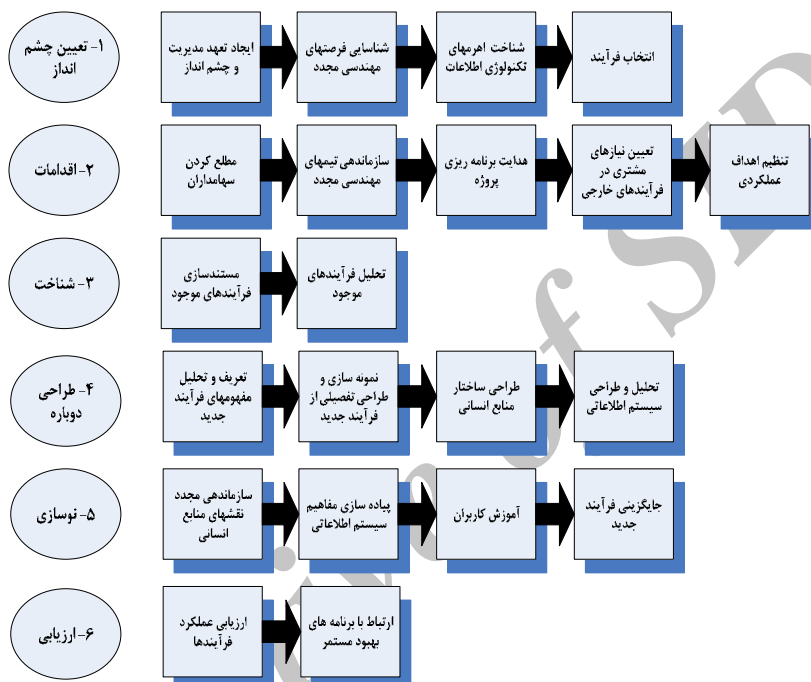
۱- تعیین چشم انداز

ایجاد تعهد مدیریت و چشم انداز

شناسایی فرصتهای مهندسی مجدد

شناخت اهرمهای تکنولوژی اطلاعات

انتخاب فرآیند

۲- اقدامات

مطلع کردن سهامداران

سازماندهی تیمهای مهندسی مجدد

هدایت برنامه ریزی پروژه

تعیین نیازهای مشتری در فرآیندهای خارجی

تنظیم اهداف عملکردی

۳- شناخت

مستندسازی فرآیندهای موجود

تحلیل فرآیندهای موجود

۴- طراحی دوباره

تعریف و تحلیل مفهومهای فرآیند جدید

نمونه سازی و طراحی تفصیلی از فرآیند جدید

طراحی ساختار منابع انسانی

تحلیل و طراحی سیستم اطلاعاتی

۵- نوسازی

سازماندهی مجدد نقشهای منابع انسانی

پیاده سازی مفاهیم سیستم اطلاعاتی

آموزش کاربران

جایگزینی فرآیند جدید

۶- ارزیابی

ارزیابی عملکرد فرآیندها

ارتباط با برنامه های بهبود مستمر